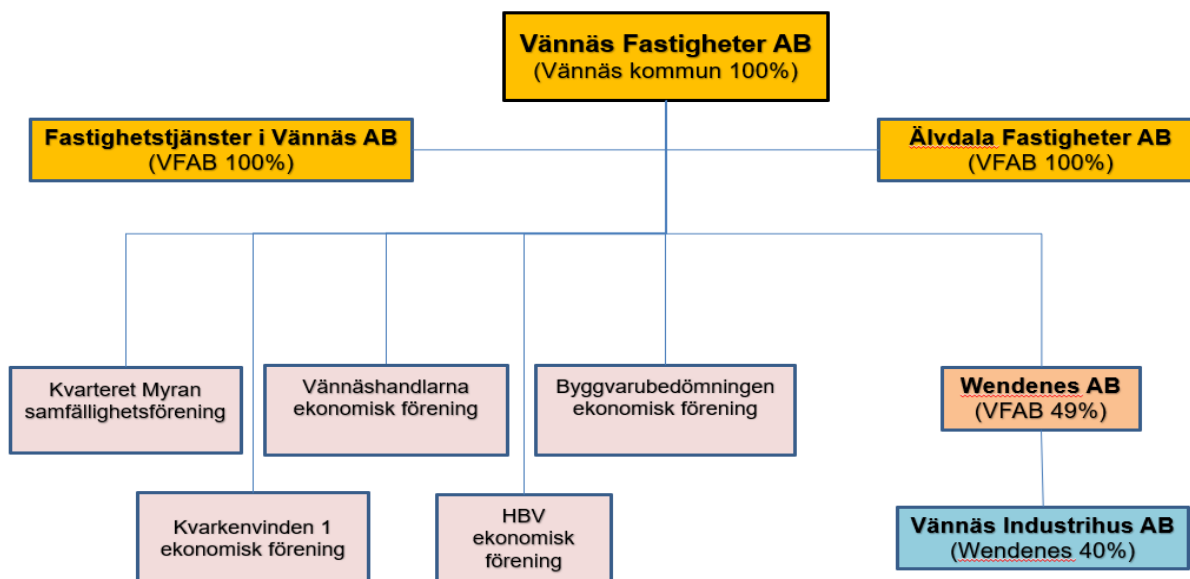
Vännäs Fastigheter AB
(Vännäs kommun 100%)

Fastighetstjänster i Vännäs AB
(VFAB 100%)

Älvdala Fastigheter AB
(VFAB 100%)

Kvarteret Myran samfällighetsförening

Vännäshandlarna ekonomisk förening

Byggvarubedömningen ekonomisk förening

Wendenes AB
(VFAB 49%)

Kvarkenvinden 1 ekonomisk förening

HBV ekonomisk förening

Vännäs Industrihus AB
(Wendenes 40%)